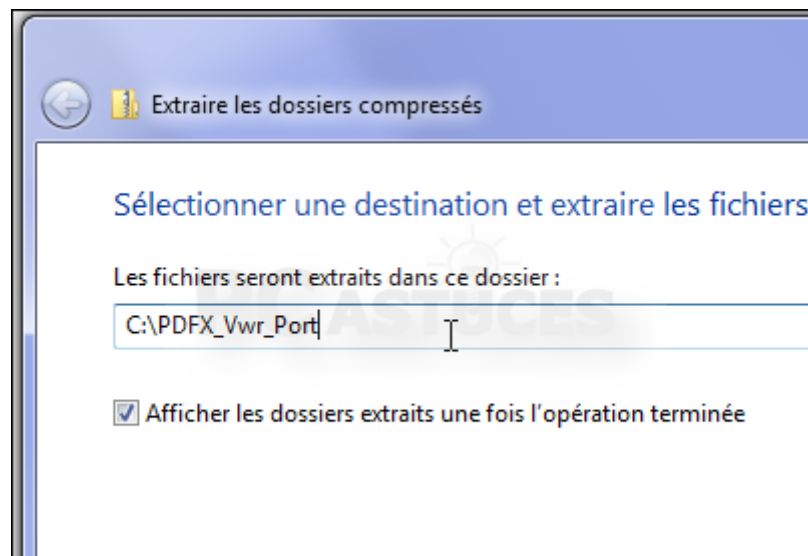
Extraire les dossiers compressés

Sélectionner une destination et extraire les fichiers

Les fichiers seront extraits dans ce dossier :

C:\PDFX_Vwr_Port

Afficher les dossiers extraits une fois l'opération terminée